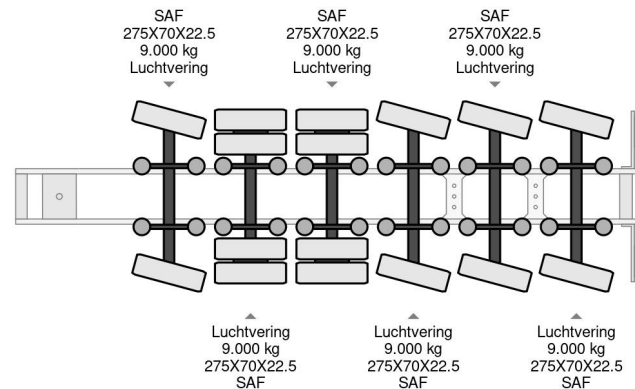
SAF
275X70X22.5
9.000 kg
Luchtvering

SAF
275X70X22.5
9.000 kg
Luchtvering

SAF
275X70X22.5
9.000 kg
Luchtvering

Luchtvering
9.000 kg
275X70X22.5
SAF

Luchtvering
9.000 kg
275X70X22.5
SAF

Luchtvering
9.000 kg
275X70X22.5
SAF